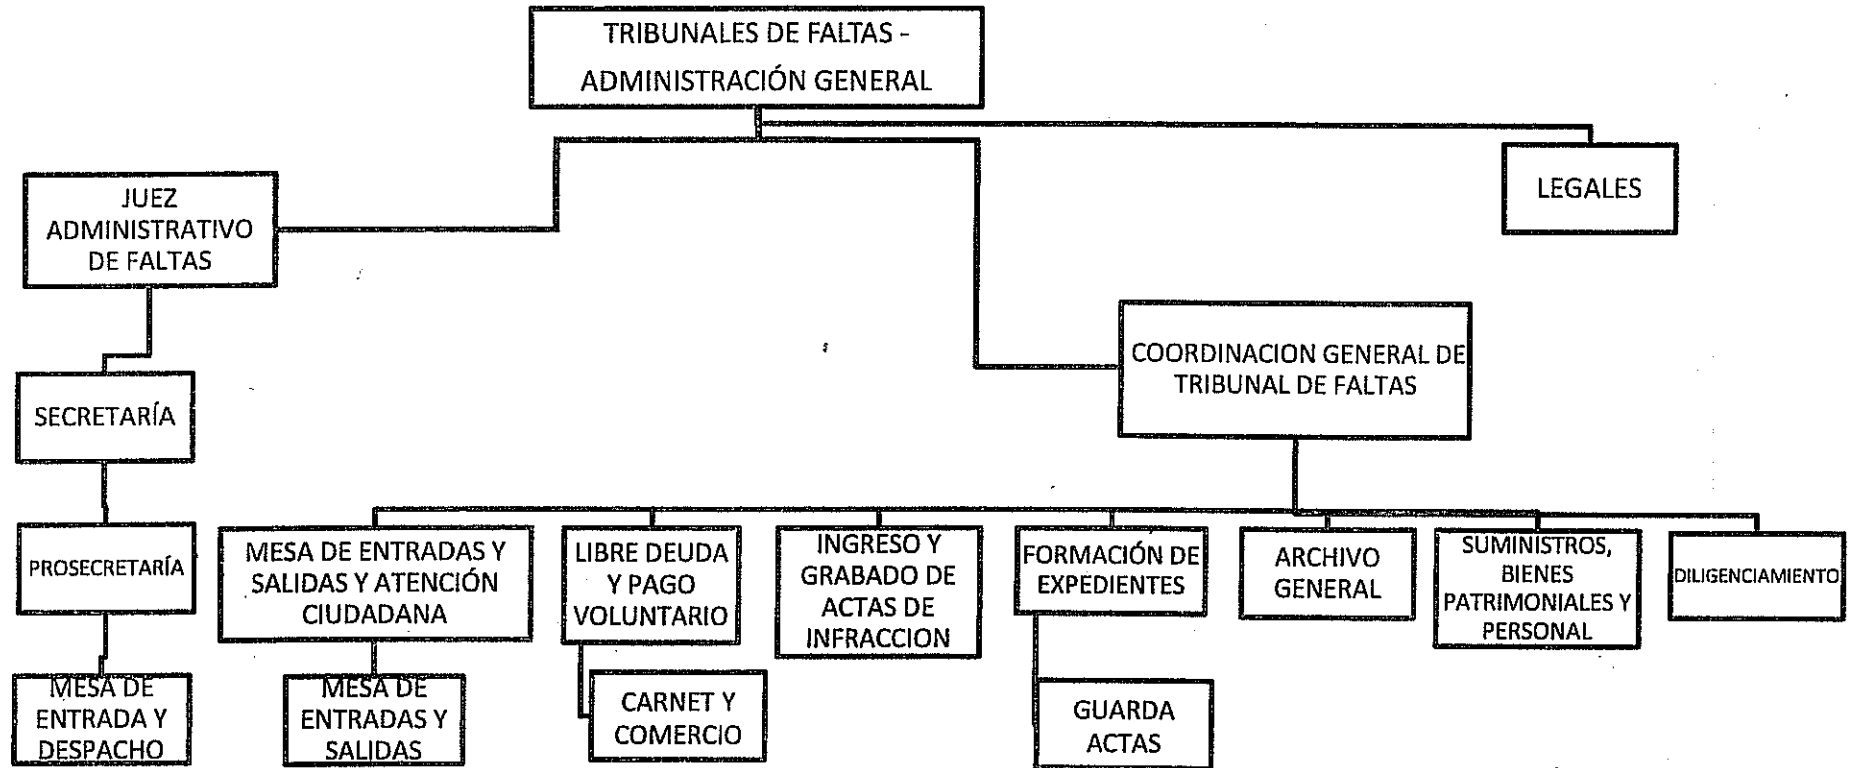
TRIBUNALES DE FALTAS - ADMINISTRACIÓN GENERAL

JUEZ ADMINISTRATIVO DE FALTAS

LEGALES

SECRETARÍA

PROSECRETARÍA

MESA DE ENTRADA Y DESPACHO

COORDINACION GENERAL DE TRIBUNAL DE FALTAS

MESA DE ENTRADAS Y SALIDAS Y ATENCIÓN CIUDADANA

MESA DE ENTRADAS Y SALIDAS

LIBRE DEUDA Y PAGO VOLUNTARIO

CARNET Y COMERCIO

INGRESO Y GRABADO DE ACTAS DE INFRACCION

FORMACIÓN DE EXPEDIENTES

GUARDA ACTAS

ARCHIVO GENERAL

SUMINISTROS, BIENES PATRIMONIALES Y PERSONAL

DILIGENCIAMIENTO